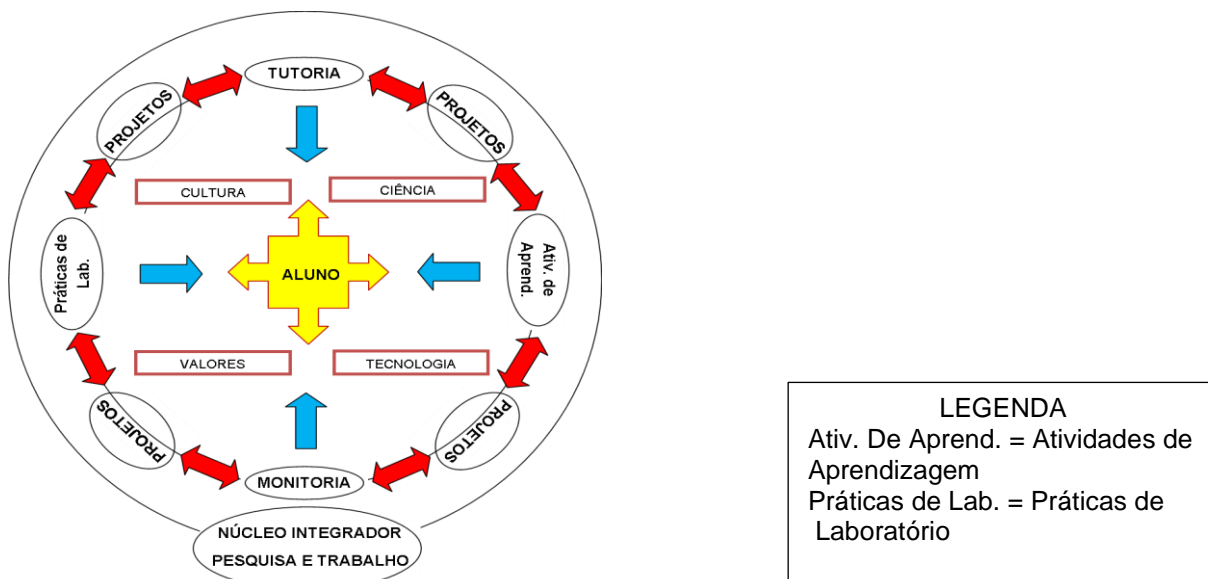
TUTORIA

PROJETOS

PROJETOS

CULTURA

CIÊNCIA

Práticas de Lab.

ALUNO

Ativ. de Aprend.

VALORES

TECNOLOGIA

PROJETOS

PROJETOS

MONITORIA

NÚCLEO INTEGRADOR
PESQUISA E TRABALHO

LEGENDA
Ativ. De Aprend. = Atividades de Aprendizagem
Práticas de Lab. = Práticas de Laboratório